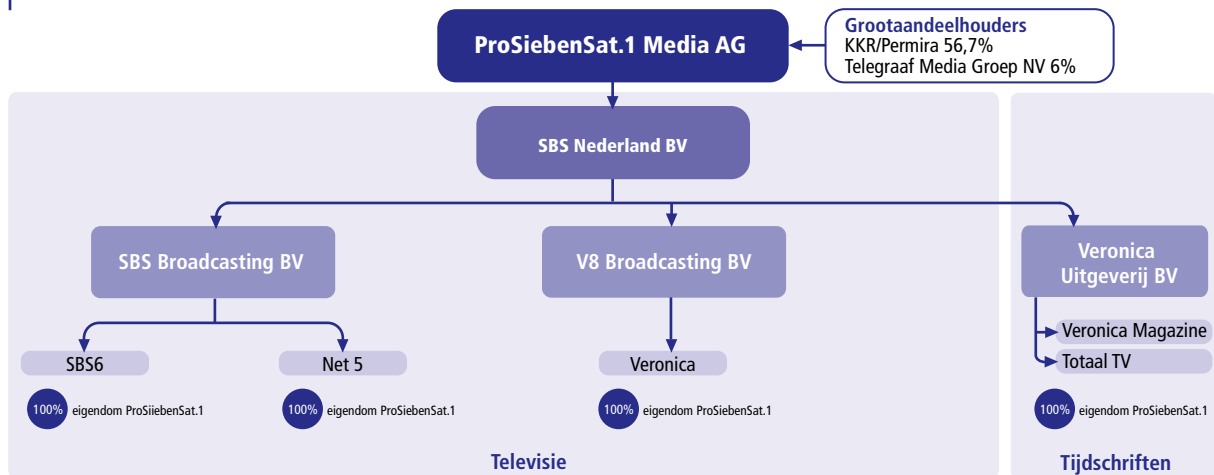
ProSiebenSat.1 Media AG

Grootaandeelhouders
KKR/Permira 56,7%
Telegraaf Media Groep NV 6%

SBS Nederland BV

SBS Broadcasting BV

V8 Broadcasting BV

Veronica Uitgeverij BV

SBS6

100% eigendom ProSiiebenSat.1

Net 5

100% eigendom ProSiebenSat.1

Veronica

100% eigendom ProSiebenSat.1

Veronica Magazine

Totaal TV

100% eigendom ProSiebenSat.1

Televisie

Tijdschriften